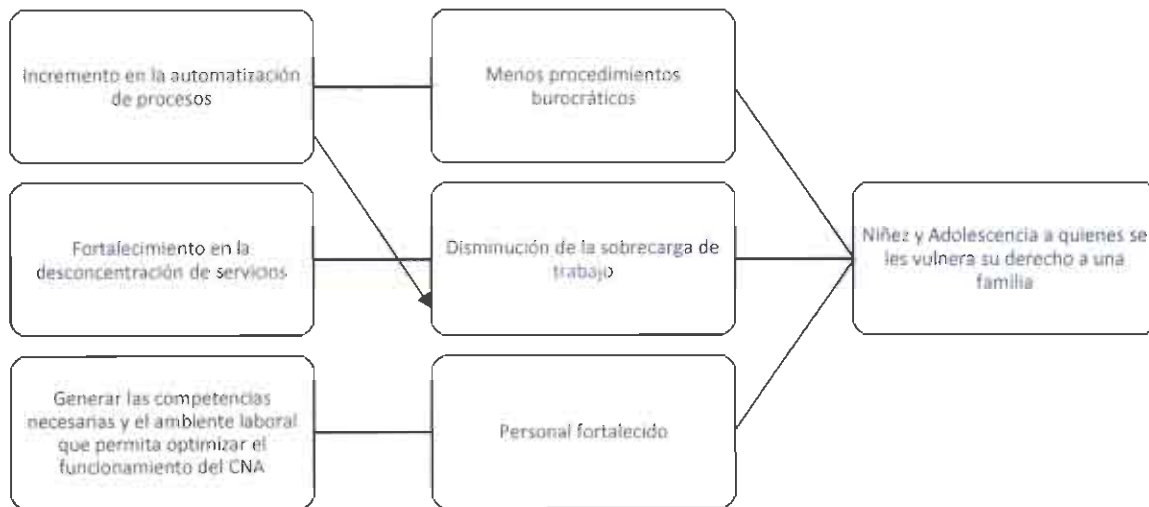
Incremento en la automatización de procesos

Menos procedimientos burocráticos

Fortalecimiento en la desconcentración de servicios

Disminución de la sobrecarga de trabajo

Niñez y Adolescencia a quienes se les vulnera su derecho a una familia

Generar las competencias necesarias y el ambiente laboral que permita optimizar el funcionamiento del CNA

Personal fortalecido